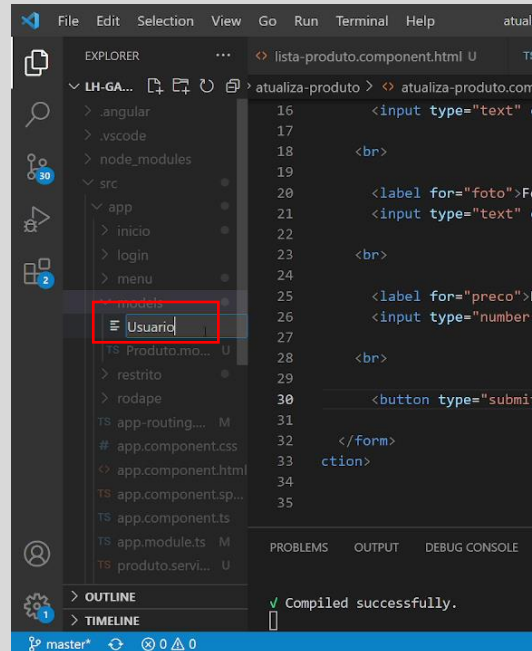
File Edit Selection View Go Run Terminal Help atual

EXPLORER ...
LH-GA...
> .angular
> .vscode
> node_modules
src
app
> inicio
> login
> menu
models
Usuario
TS Produto.mo... U
> restrito
> rodape
TS app-routing... M
app.component.css
app.component.html
TS app.component.sp...
TS app.component.ts
TS app.module.ts M
TS produto.servi...
> OUTLINE
> TIMELINE

lista-produto.component.html U
atualiza-produto > atualiza-produto.com

16 <input type="text"
17
18 <br>
19
20 <label for="foto">F
21 <input type="text"
22
23 <br>
24
25 <label for="preco">
26 <input type="number
27
28 <br>
29
30 <button type="submi
31
32 </form>
33 ction>
34
35

PROBLEMS OUTPUT DEBUG CONSOLE

√ Compiled successfully.

30
2
1
master* ⊗ 0 ⚠ 0